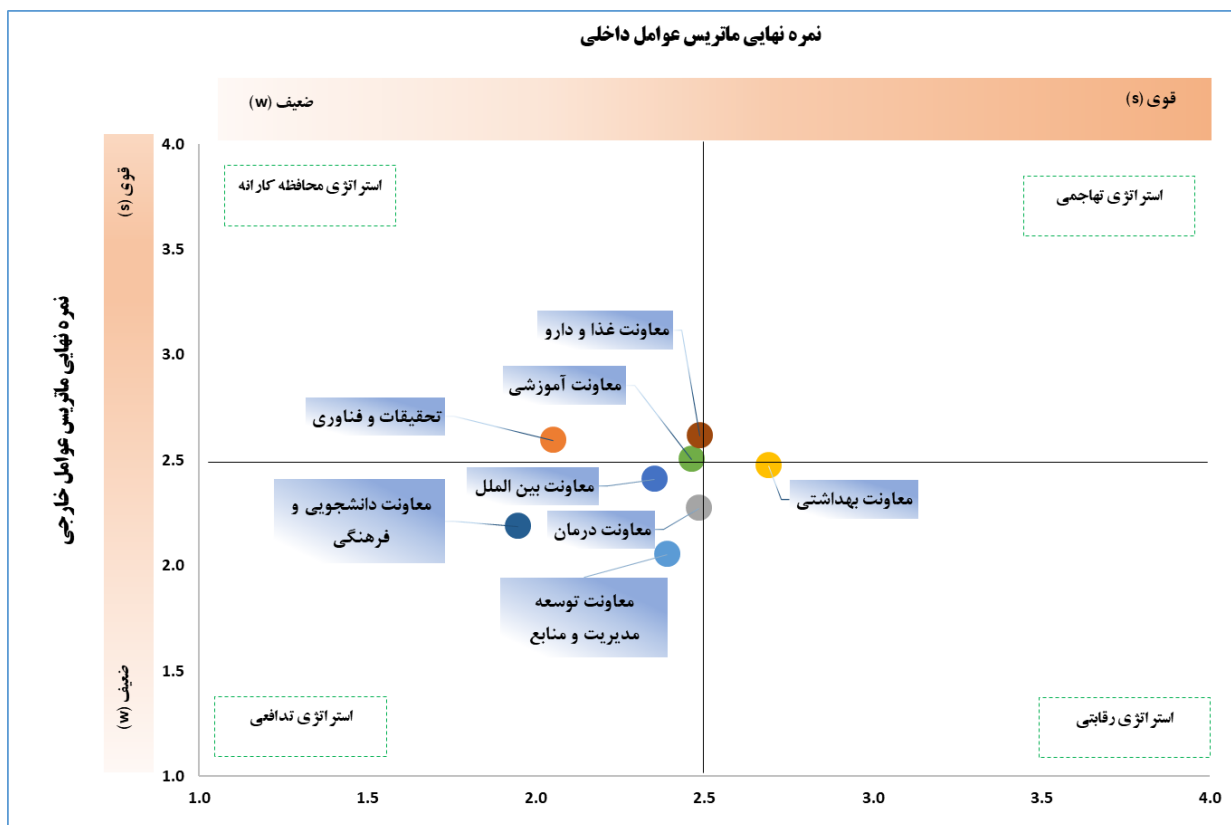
نمره نهایی ماتریس عوامل داخلی

ضعیف (w)
قوی (s)

نمره نهایی ماتریس عوامل خارجی

قوی (s)
ضعیف (w)

استراتژی محافظه کارانه
استراتژی تهاجمی
استراتژی تدافعی
استراتژی رقابتی

معاونت غذا و دارو
معاونت آموزشی
تحقیقات و فناوری
معاونت بین الملل
معاونت بهداشتی
معاونت دانشجویی و فرهنگی
معاونت درمان
معاونت توسعه مدیریت و منابع

4.0
3.5
3.0
2.5
2.0
1.5
1.0

1.0
1.5
2.0
2.5
3.0
3.5
4.0